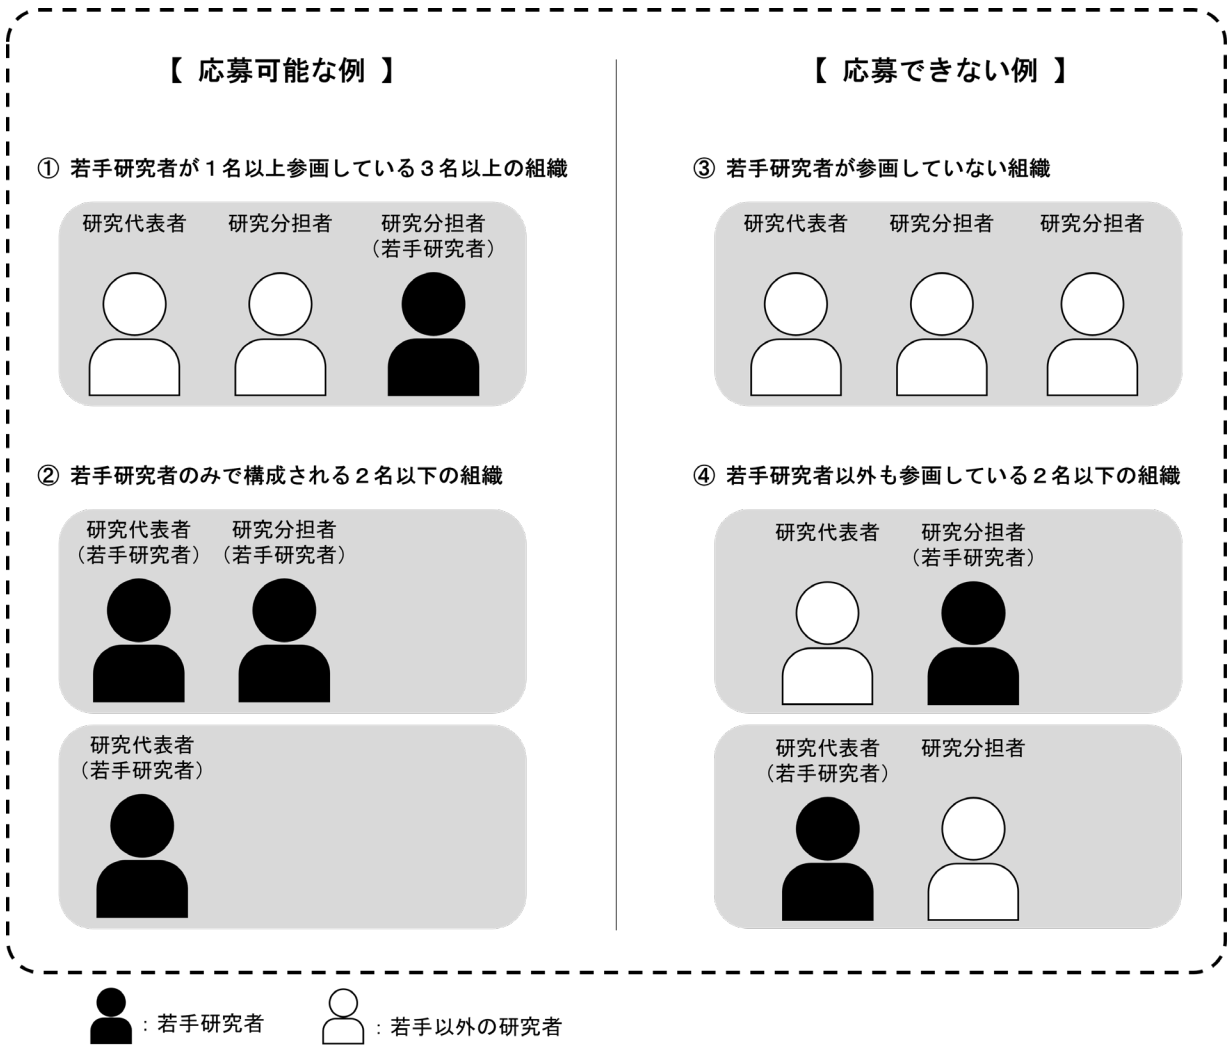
【 応募可能な例 】

① 若手研究者が１名以上参画している３名以上の組織

研究代表者　研究分担者　研究分担者（若手研究者）

② 若手研究者のみで構成される２名以下の組織

研究代表者（若手研究者）　研究分担者（若手研究者）

研究代表者（若手研究者）

【 応募できない例 】

③ 若手研究者が参画していない組織

研究代表者　研究分担者　研究分担者

④ 若手研究者以外も参画している２名以下の組織

研究代表者　研究分担者（若手研究者）

研究代表者（若手研究者）　研究分担者

：若手研究者　：若手以外の研究者